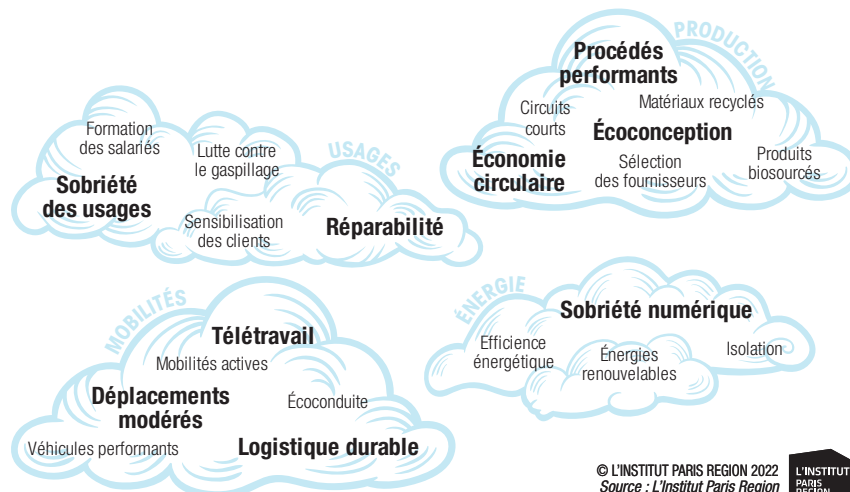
PRODUCTION

Procédés performants

Circuits courts

Matériaux recyclés

Écoconception

Économie circulaire

Sélection des fournisseurs

Produits biosourcés

USAGES

Formation des salariés

Lutte contre le gaspillage

Sobriété des usages

Sensibilisation des clients

Réparabilité

MOBILITÉS

Télétravail

Mobilités actives

Déplacements modérés

Écoconduite

Véhicules performants

Logistique durable

ÉNERGIE

Sobriété numérique

Efficience énergétique

Énergies renouvelables

Isolation

© L'INSTITUT PARIS REGION 2022
Source : L'Institut Paris Region

L'INSTITUT PARIS REGION